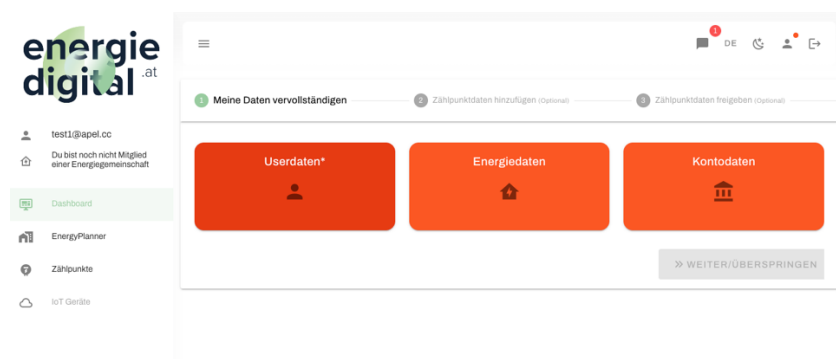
energie digital .at

test1@apel.cc

Du bist noch nicht Mitglied einer Energiegemeinschaft

Dashboard

EnergyPlanner

Zählpunkte

IoT Geräte

1

DE

1 Meine Daten vervollständigen

2 Zählpunktdaten hinzufügen (Optional)

3 Zählpunktdaten freigeben (Optional)

Userdaten*

Energiedaten

Kontodaten

» WEITER/ÜBERSPRINGEN